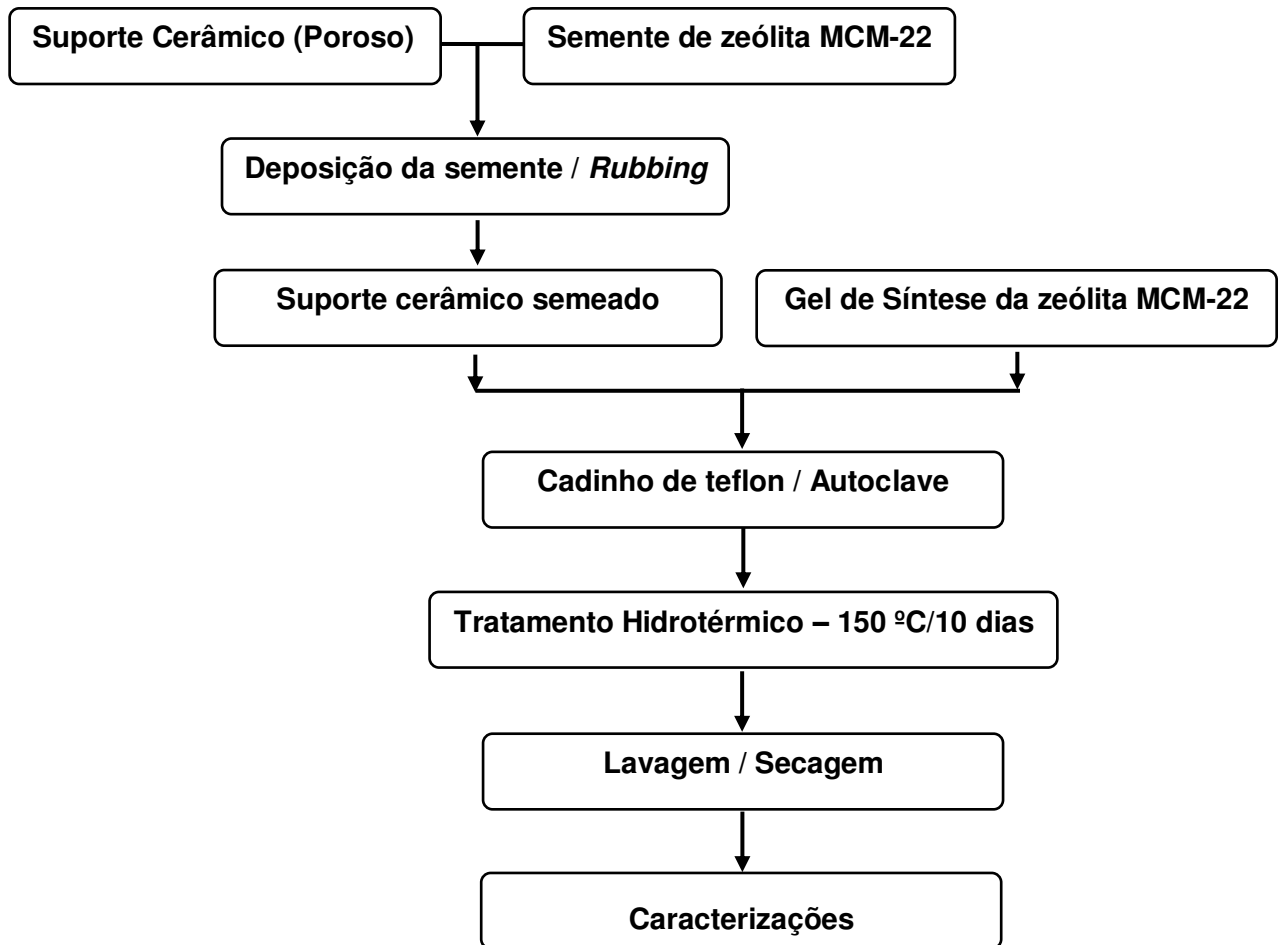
Suporte Cerâmico (Poroso)

Semente de zeólita MCM-22

Deposição da semente / *Rubbing*

Suporte cerâmico semeado

Gel de Síntese da zeólita MCM-22

Cadinho de teflon / Autoclave

Tratamento Hidrotérmico – 150 ºC/10 dias

Lavagem / Secagem

Caracterizações